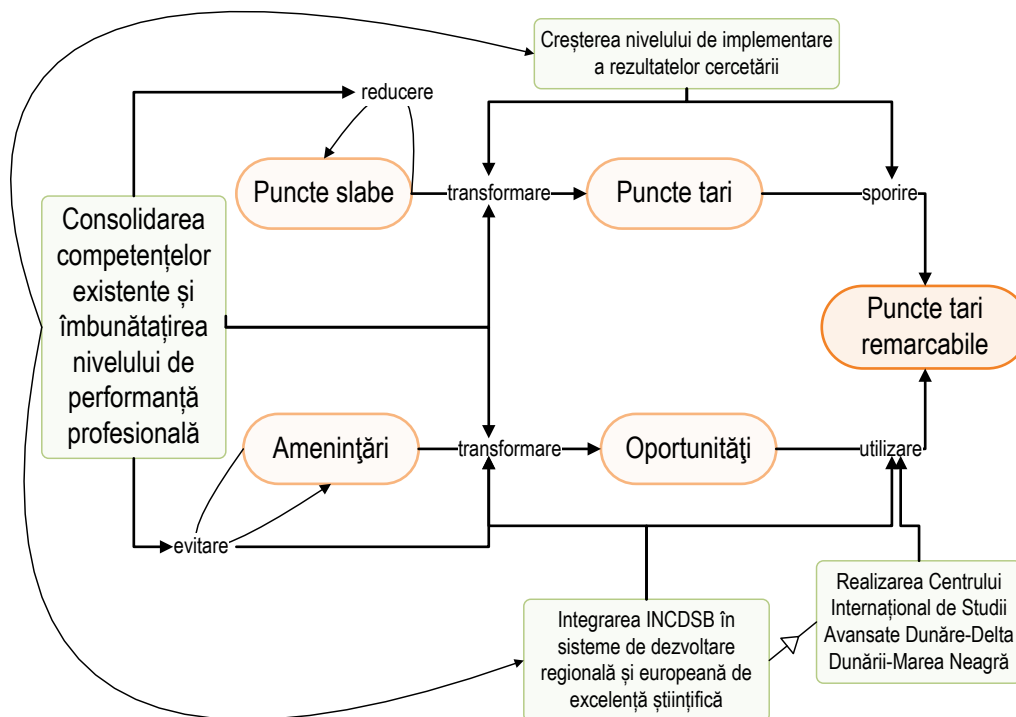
Creşterea nivelului de implementare a rezultatelor cercetării

reducere

Puncte slabe

transformare

Puncte tari

sporire

Consolidarea competențelor existente și îmbunătățirea nivelului de performanță profesională

Puncte tari remarcabile

Ameninţări

transformare

Oportunităţi

utilizare

evitare

Integrarea INCDSB în sisteme de dezvoltare regională și europeană de excelență științifică

Realizarea Centrului Internațional de Studii Avansate Dunăre-Delta Dunării-Marea Neagră